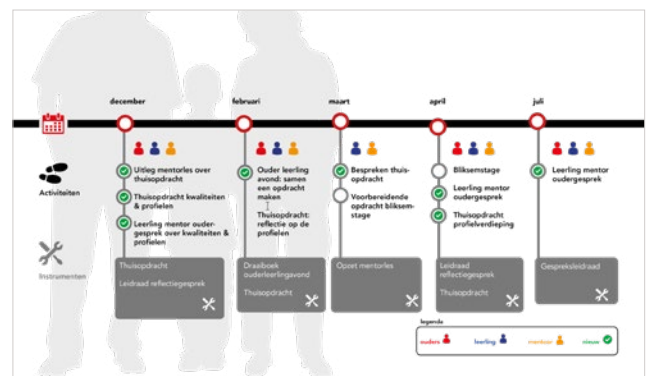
december

februari

maart

april

juli

Activiteiten

Uitleg mentorles over thuisopdracht

Thuisopdracht kwaliteiten & profielen

Leerling mentor oudergesprek over kwaliteiten & profielen

Ouder leerling avond: samen een opdracht maken

Thuisopdracht: reflectie op de profielen

Bespreken thuisopdracht

Voorbereidende opdracht bliksemstage

Bliksemstage

Leerling mentor oudergesprek

Thuisopdracht profielverdieping

Leerling mentor oudergesprek

Instrumenten

Thuisopdracht

Leidraad reflectiegesprek

Draaiboek ouderleerlingavond

Thuisopdracht

Opzet mentorles

Leidraad reflectiegesprek

Thuisopdracht

Gespreksleidraad

legenda

ouders

leerling

mentor

nieuw